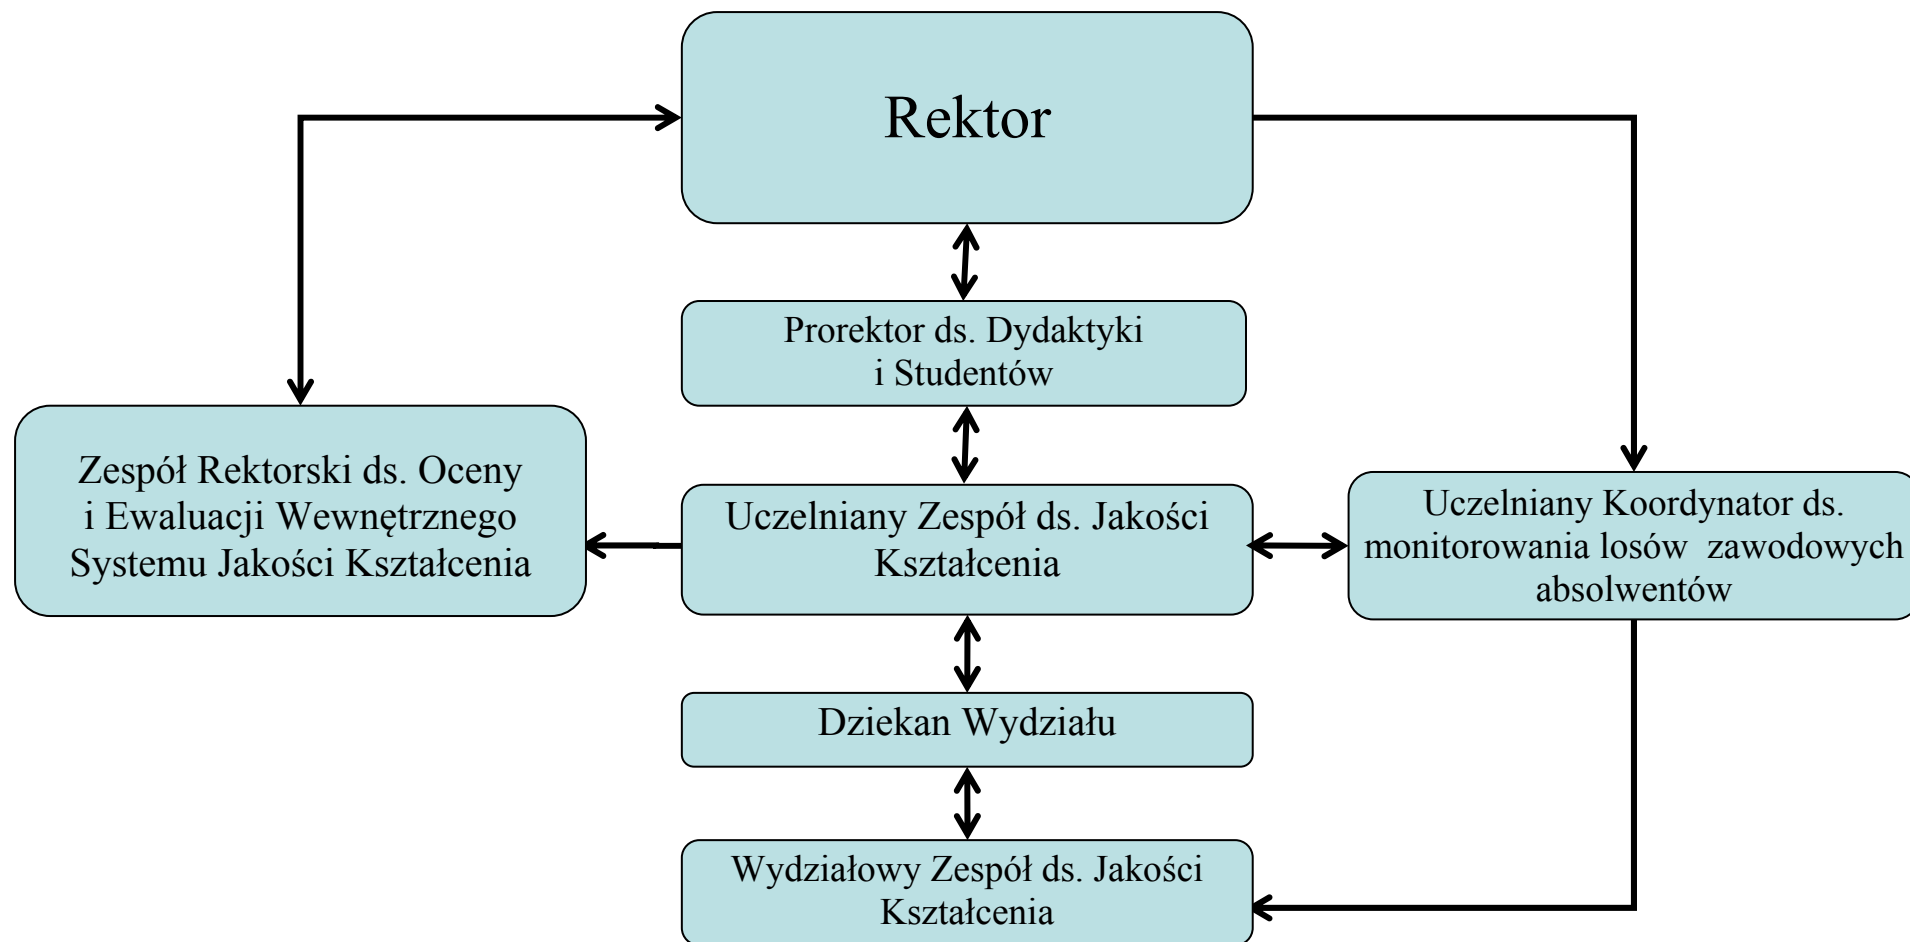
Rektor

Prorektor ds. Dydaktyki i Studentów

Zespół Rektorski ds. Oceny i Ewaluacji Wewnętrznego Systemu Jakości Kształcenia

Uczelniany Zespół ds. Jakości Kształcenia

Uczelniany Koordynator ds. monitorowania losów zawodowych absolwentów

Dziekan Wydziału

Wydziałowy Zespół ds. Jakości Kształcenia